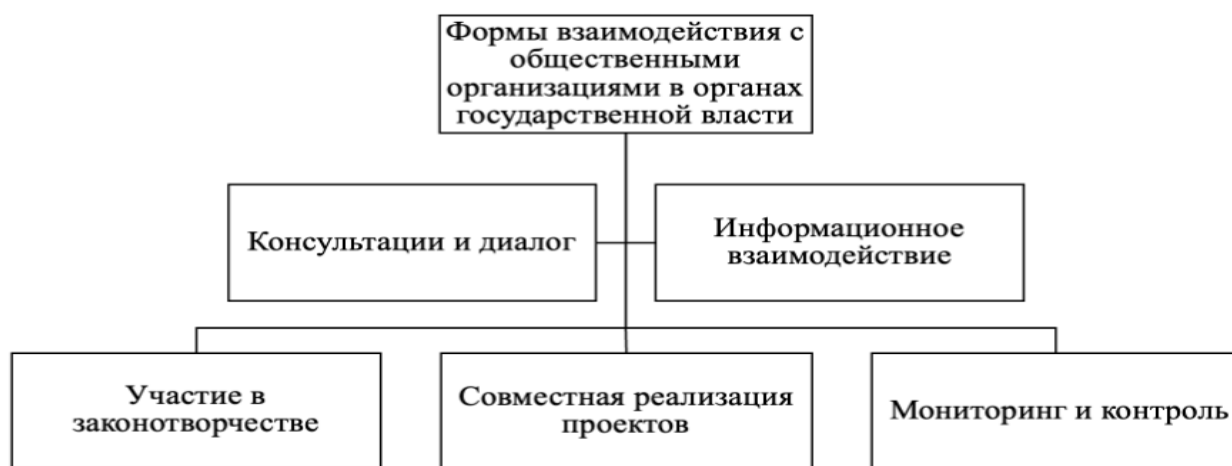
Формы взаимодействия с общественными организациями в органах государственной власти

Консультации и диалог

Информационное взаимодействие

Участие в законотворчестве

Совместная реализация проектов

Мониторинг и контроль